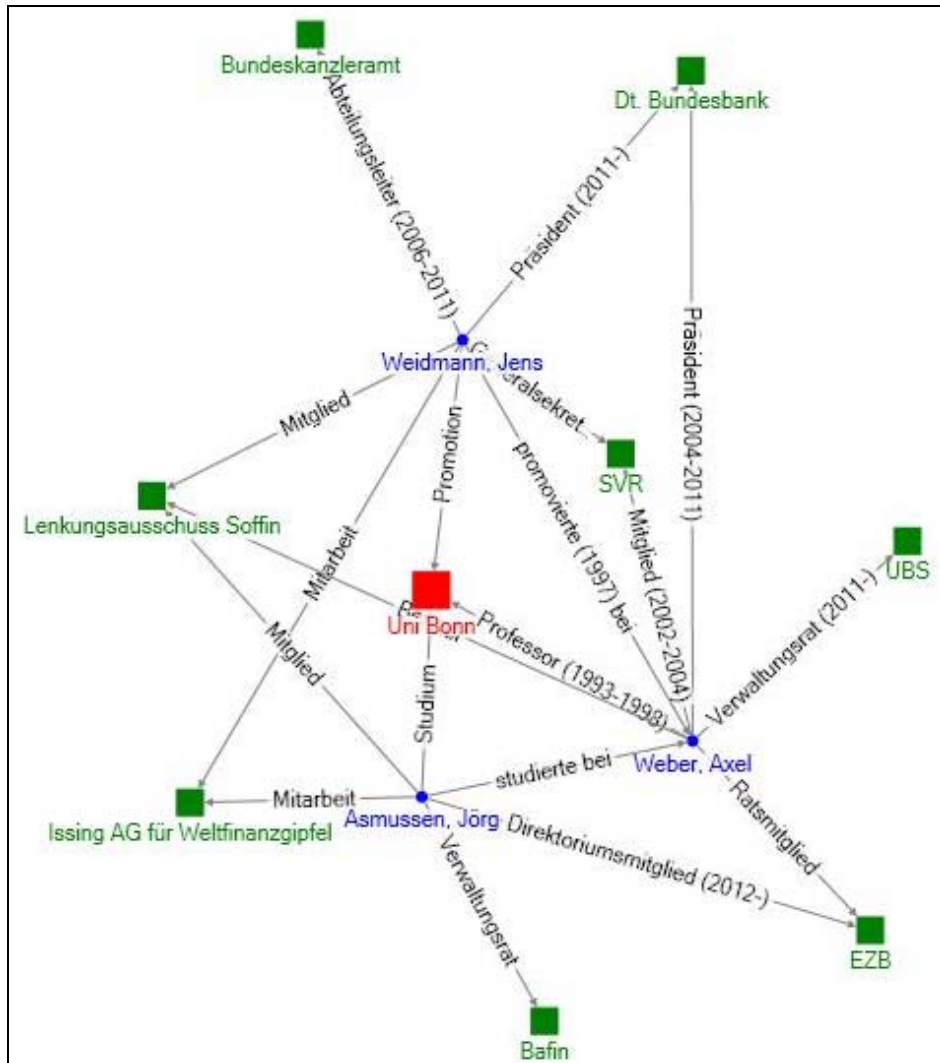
Bundeskanzleramt

Dt. Bundesbank

Abteilungsleiter (2006-2011)

Präsident (2011-)

Präsident (2004-2011)

Weidmann, Jens

Generalsekret...

Mitglied

Promotion

promovierte (1997) bei

SVR

Mitglied (2002-2004)

Lenkungsausschuss Soffin

Mitarbeit

Uni Bonn

Professor (1993-1998)

Verwaltungsrat (2011-)

UBS

Mitglied

Studium

studierte bei

Weber, Axel

Ratsmitglied

Mitarbeit

Issing AG für Weltfinanzgipfel

Asmussen, Jörg

Direktoriumsmitglied (2012-)

Verwaltungsrat

EZB

Bafin